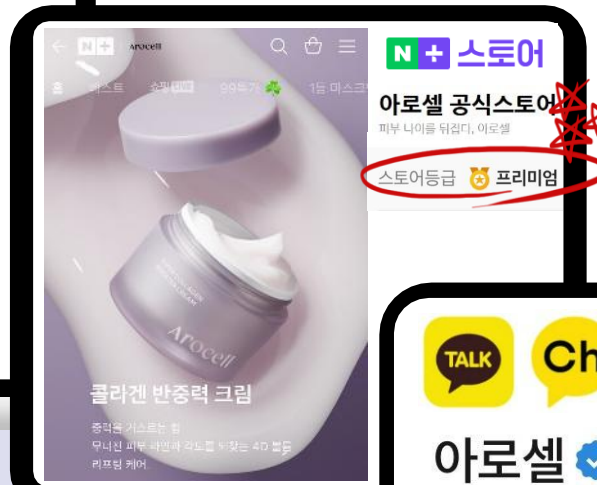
N+ Arocell

홈 베스트 쇼핑LIVE 99특가 1등 마스크

Arocell

콜라겐 반중력 크림

중력을 거스르는 힘
무너진 피부 라인과 각도를 되찾는 4D 볼륨
리프팅 케어

N+ 스토어

아로셀 공식스토어

피부 나이를 뒤집다, 아로셀

스토어등급 프리미엄

TALK Ch

아로셀